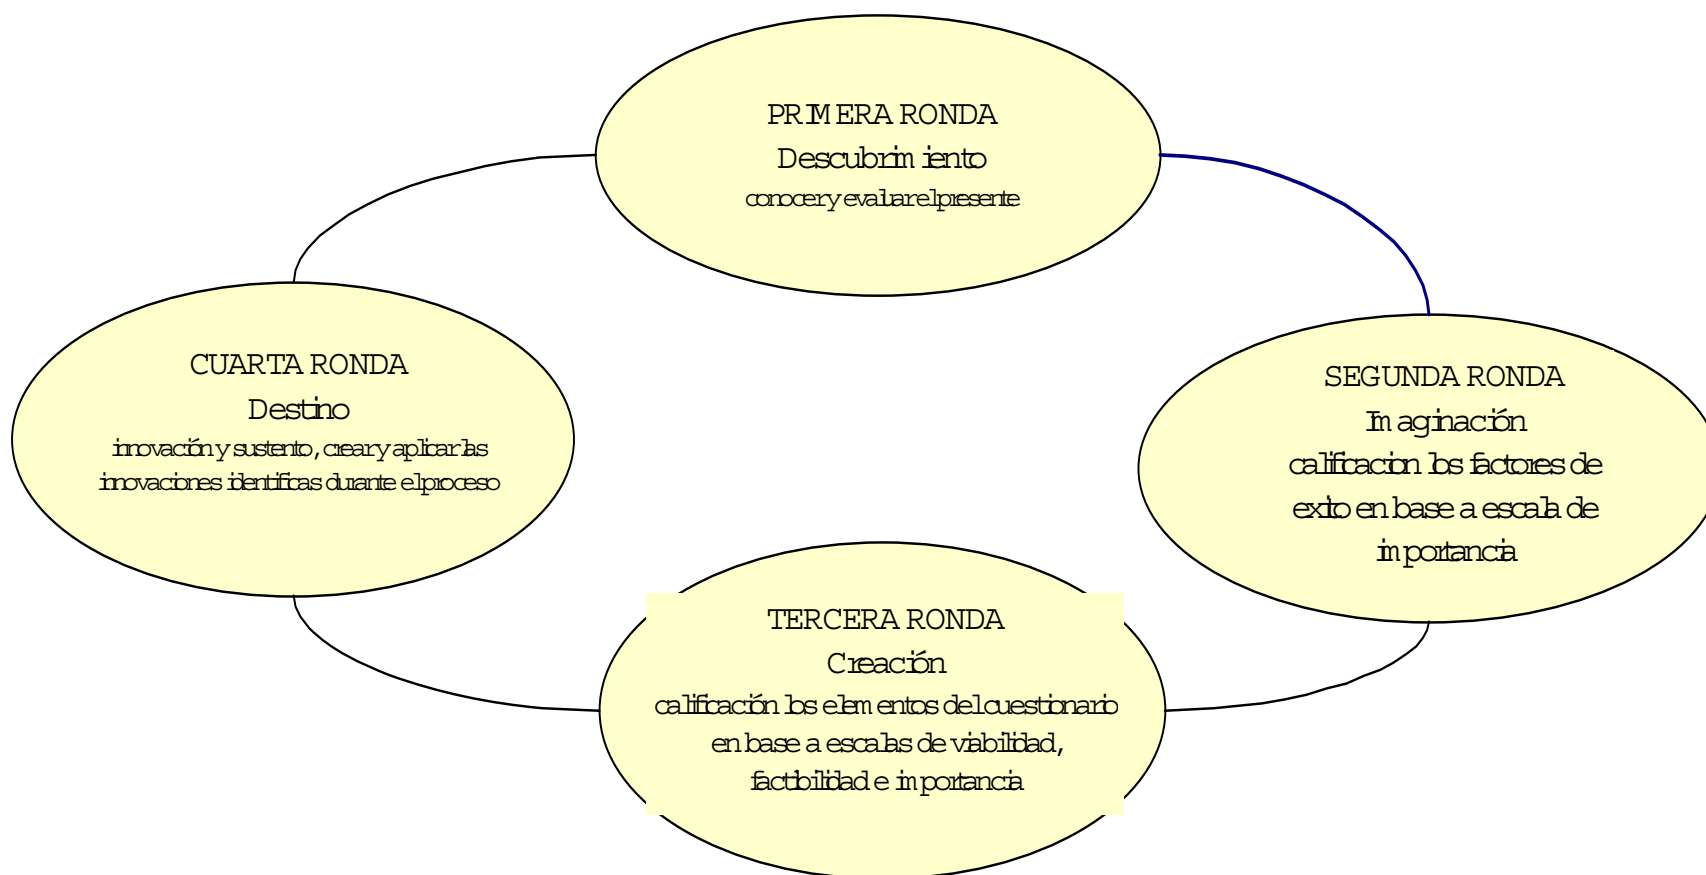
PRIMERA RONDA
Descubrimiento
conocer y evaluar el presente

CUARTA RONDA
Destino
innovación y sustento, crear y aplicar las innovaciones identificas durante el proceso

SEGUNDA RONDA
Imaginación
calificacion los factores de exito en base a escala de importancia

TERCERA RONDA
Creación
calificación los elementos del cuestionario en base a escalas de viabilidad, factibilidad e importancia